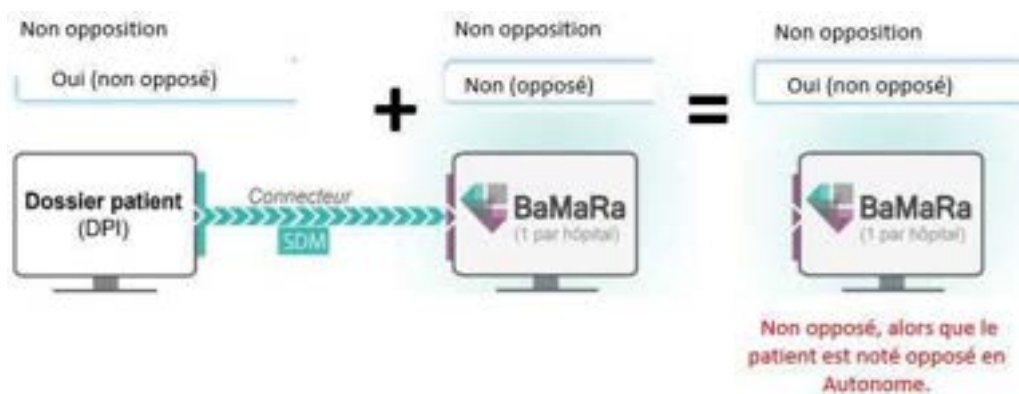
Non opposition

Oui (non opposé)

Non opposition

Non (opposé)

Non opposition

Oui (non opposé)

+

=

Dossier patient (DPI)

Connecteur

SDM

BaMaRa (1 par hôpital)

BaMaRa (1 par hôpital)

Non opposé, alors que le patient est noté opposé en Autonome.